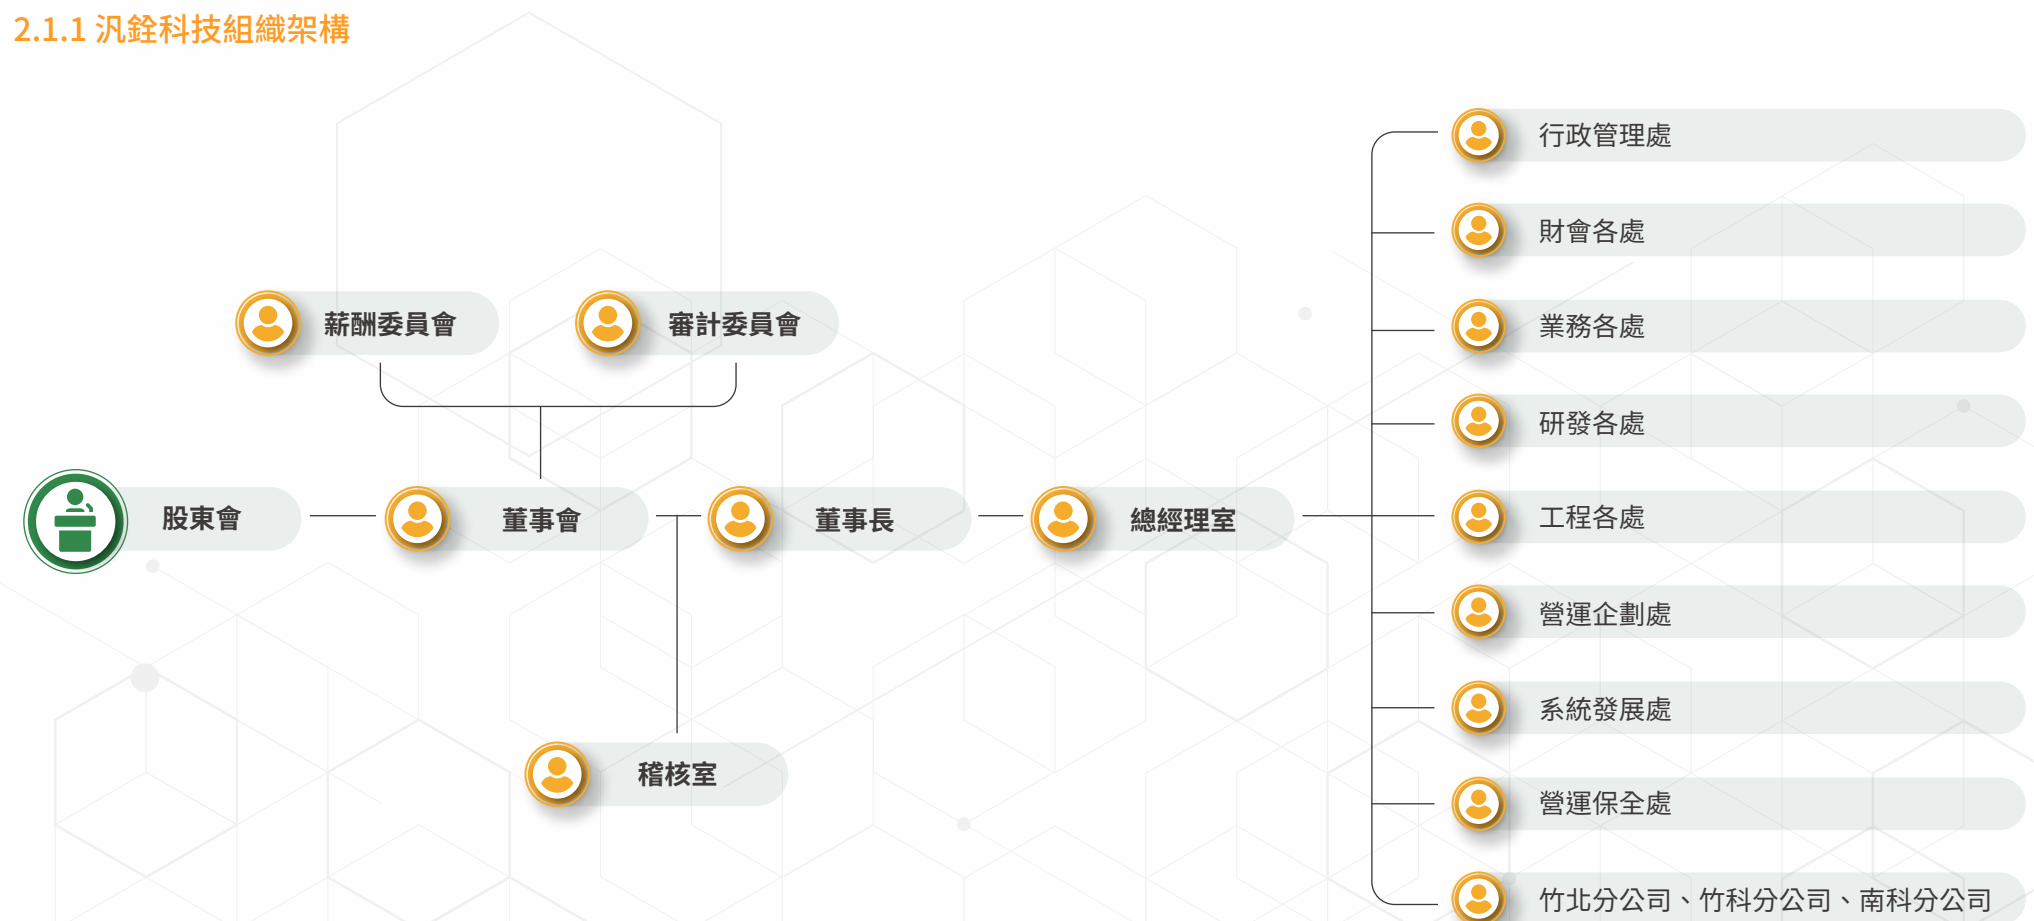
2.1.1 汎銓科技組織架構

薪酬委員會

審計委員會

股東會

董事會

董事長

總經理室

稽核室

行政管理處

財會各處

業務各處

研發各處

工程各處

營運企劃處

系統發展處

營運保全處

竹北分公司、竹科分公司、南科分公司